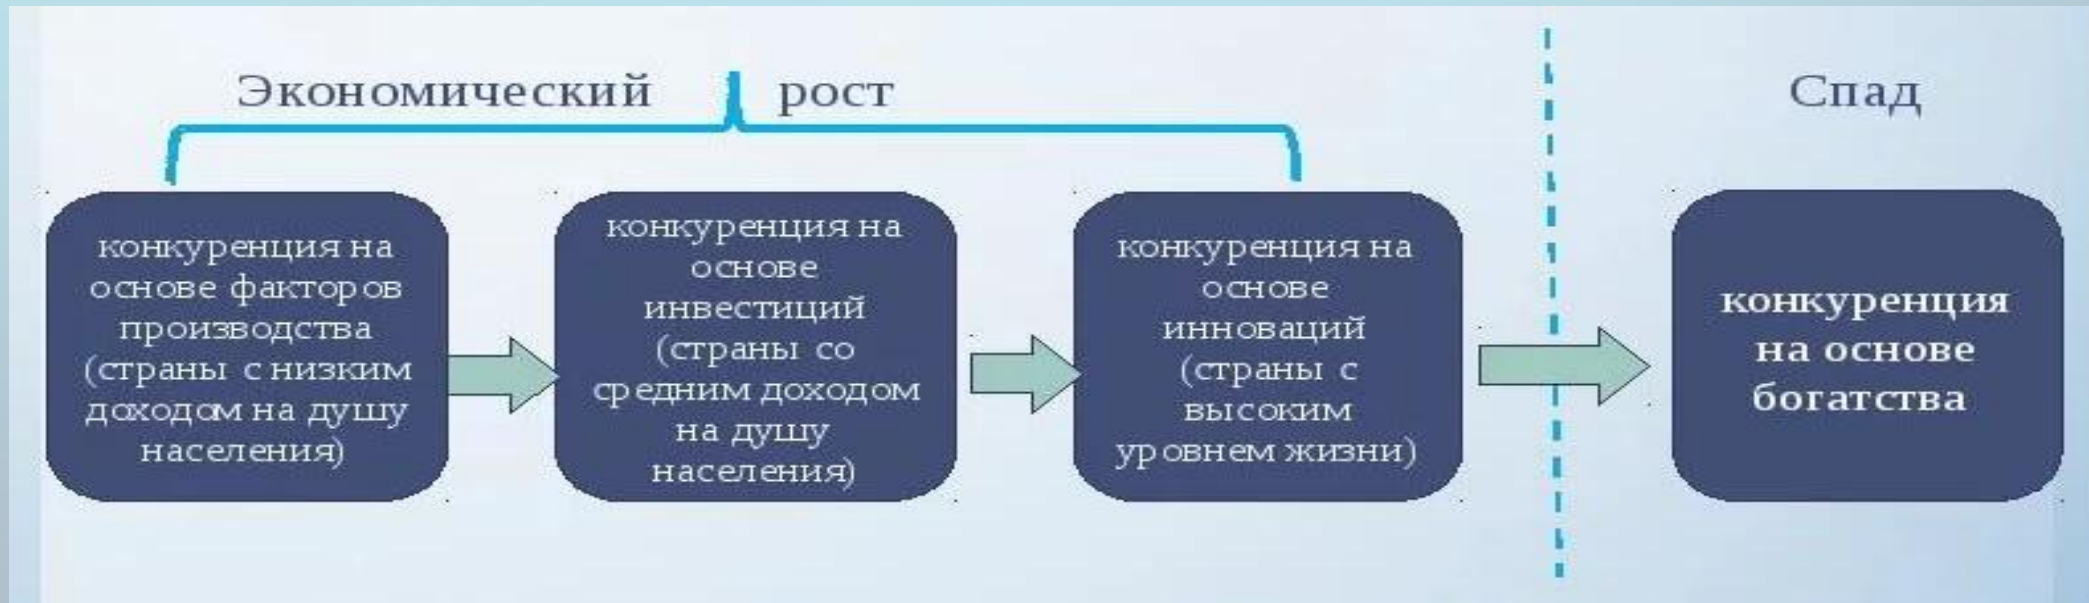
Экономический рост

Спад

конкуренция на основе факторов производства (страны с низким доходом на душу населения)

конкуренция на основе инвестиций (страны со средним доходом на душу населения)

конкуренция на основе инноваций (страны с высоким уровнем жизни)

конкуренция на основе богатства